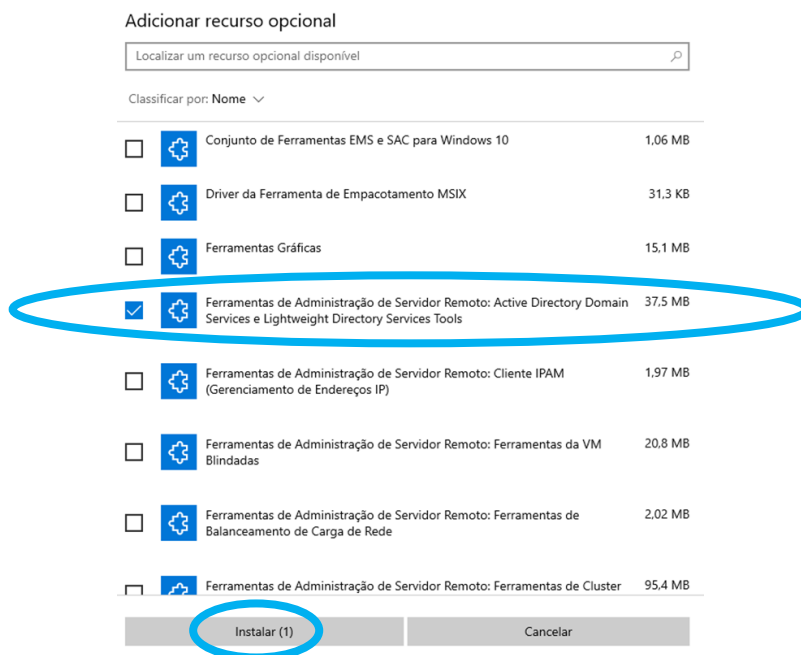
Adicionar recurso opcional

Localizar um recurso opcional disponível

Classificar por: Nome

Conjunto de Ferramentas EMS e SAC para Windows 10 1,06 MB

Driver da Ferramenta de Empacotamento MSIX 31,3 KB

Ferramentas Gráficas 15,1 MB

Ferramentas de Administração de Servidor Remoto: Active Directory Domain Services e Lightweight Directory Services Tools 37,5 MB

Ferramentas de Administração de Servidor Remoto: Cliente IPAM (Gerenciamento de Endereços IP) 1,97 MB

Ferramentas de Administração de Servidor Remoto: Ferramentas da VM Blindadas 20,8 MB

Ferramentas de Administração de Servidor Remoto: Ferramentas de Balanceamento de Carga de Rede 2,02 MB

Ferramentas de Administração de Servidor Remoto: Ferramentas de Cluster 95,4 MB

Instalar (1)

Cancelar